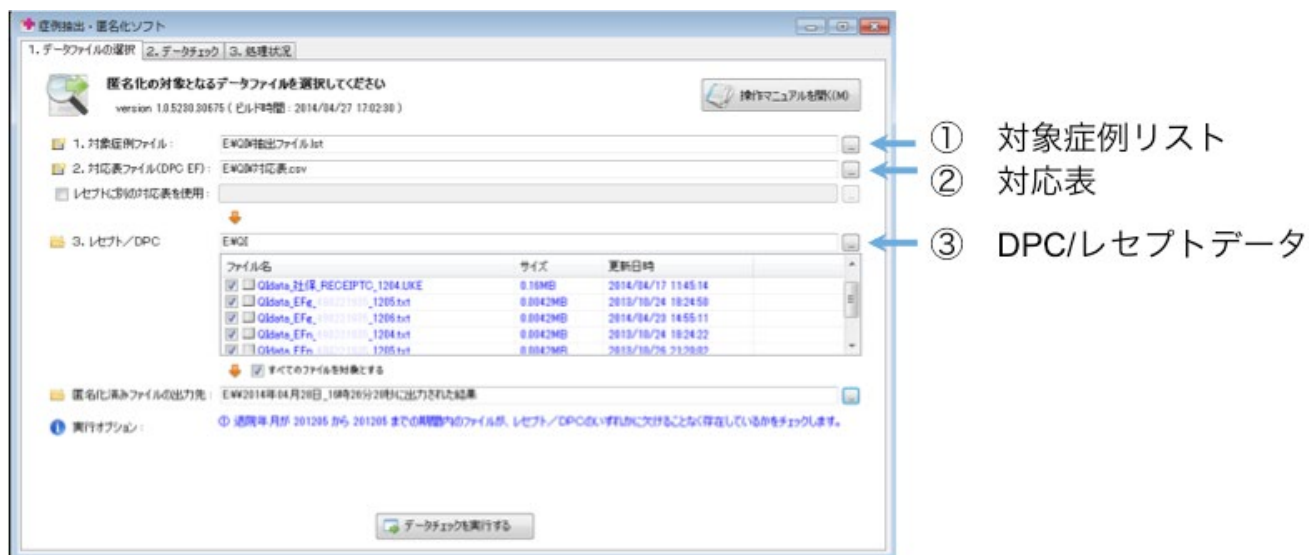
症例抽出・匿名化ソフト

1. データファイルの選択 2. データチェック 3. 処理状況

匿名化の対象となるデータファイルを選択してください

version 1.0.5230.30675 ( ビルド時間 : 2014/04/27 17:02:30 )

操作マニュアルを開く(M)

1. 対象症例ファイル : E:¥QI¥抽出ファイル.lst

2. 対応表ファイル(DPC EF) : E:¥QI¥対応表.csv

レセプトに別の対応表を使用 :

3. レセプト／DPC E:¥QI

| ファイル名 | サイズ | 更新日時 |
|---|---|---|
| QIdata_社保_RECEIPTC_1204.UKE | 0.16MB | 2014/04/17 11:45:14 |
| QIdata_EFg_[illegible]_1205.txt | 0.0042MB | 2013/10/24 18:24:50 |
| QIdata_EFg_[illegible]_1206.txt | 0.0042MB | 2014/04/23 14:55:11 |
| QIdata_EFn_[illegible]_1204.txt | 0.0042MB | 2013/10/24 18:24:22 |
| QIdata_EFn_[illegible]_1205.txt | 0.0042MB | 2013/10/26 21:29:02 |

すべてのファイルを対象とする

匿名化済みファイルの出力先 : E:¥¥2014年04月28日_18時20分20秒に出力された結果

実行オプション :

① 退院年月が 201205 から 201205 までの期間内のファイルが、レセプト／DPCのいずれかに欠けることなく存在しているかをチェックします。

データチェックを実行する

① 対象症例リスト

② 対応表

③ DPC/レセプトデータ